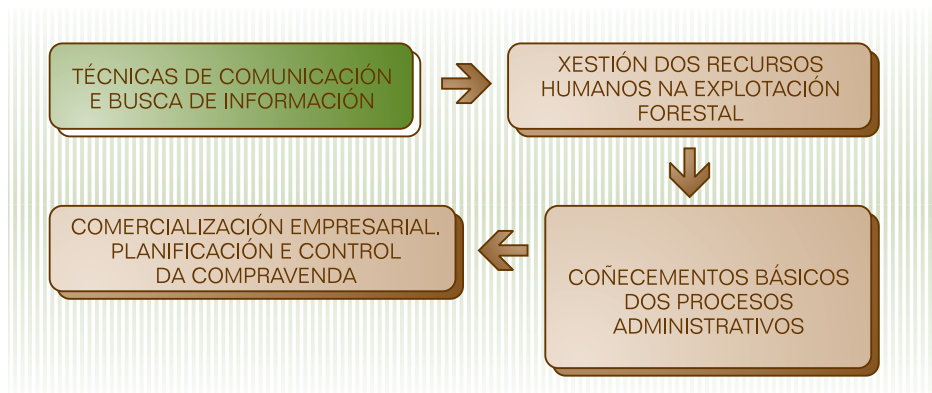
TÉCNICAS DE COMUNICACIÓN E BUSCA DE INFORMACIÓN

XESTIÓN DOS RECURSOS HUMANOS NA EXPLOTACIÓN FORESTAL

COÑECEMENTOS BÁSICOS DOS PROCESOS ADMINISTRATIVOS

COMERCIALIZACIÓN EMPRESARIAL. PLANIFICACIÓN E CONTROL DA COMPRAVENDA